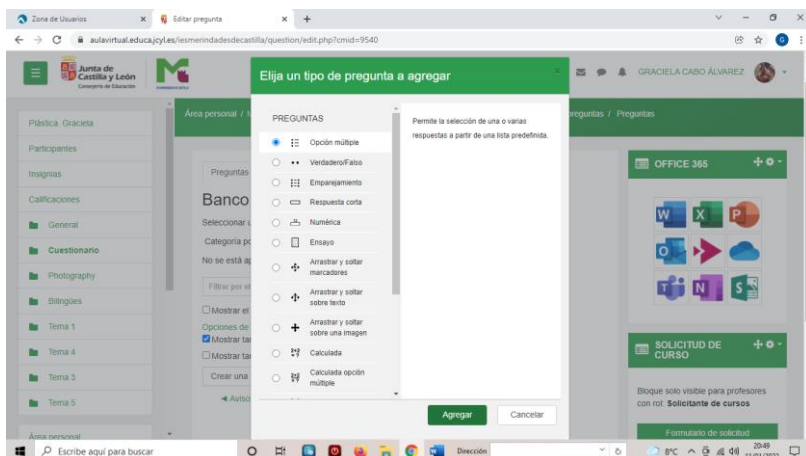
Zona de Usuarios × Editar pregunta × +

aulavirtual.educa.jcyl.es/iesmerindadesdecastilla/question/edit.php?cmid=9540

Junta de Castilla y León
Consejería de Educación

GRACIELA CABO ÁLVAREZ

Plástica. Gracieta
Participantes
Insignias
Calificaciones
General
Cuestionario
Photography
Bilingües
Tema 1
Tema 4
Tema 3
Tema 5
Área personal

Área personal / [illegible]

Preguntas
Banco
Seleccionar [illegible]
Categoría p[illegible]
No se está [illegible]
Filtrar por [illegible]
Mostrar el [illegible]
Opciones de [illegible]
Mostrar ta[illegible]
Mostrar ta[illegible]
Crear una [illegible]
◄ Aviso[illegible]

Elija un tipo de pregunta a agregar

PREGUNTAS
Opción múltiple
Verdadero/Falso
Emparejamiento
Respuesta corta
Numérica
Ensayo
Arrastrar y soltar marcadores
Arrastrar y soltar sobre texto
Arrastrar y soltar sobre una imagen
Calculada
Calculada opción múltiple

Permite la selección de una o varias respuestas a partir de una lista predefinida.

Agregar
Cancelar

preguntas / Preguntas

OFFICE 365

SOLICITUD DE CURSO

Bloque solo visible para profesores con rol: Solicitante de cursos

Formulario de solicitud

Escribe aquí para buscar
Dirección
8°C
20:49